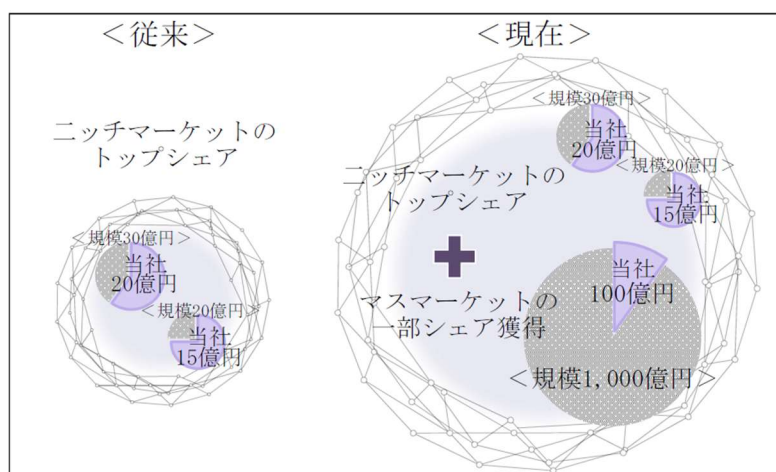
<従来>

ニッチマーケットのトップシェア

<規模30億円>
当社
20億円

<規模20億円>
当社
15億円

<現在>

<規模30億円>
当社
20億円

<規模20億円>
当社
15億円

ニッチマーケットのトップシェア

マスマーケットの一部シェア獲得

当社
100億円

<規模1,000億円>